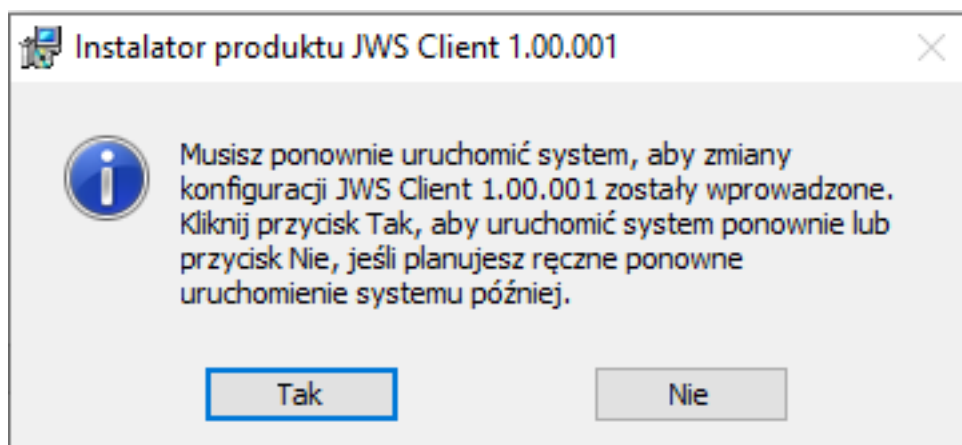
Instalator produktu JWS Client 1.00.001

Musisz ponownie uruchomić system, aby zmiany konfiguracji JWS Client 1.00.001 zostały wprowadzone. Kliknij przycisk Tak, aby uruchomić system ponownie lub przycisk Nie, jeśli planujesz ręczne ponowne uruchomienie systemu później.

Tak

Nie